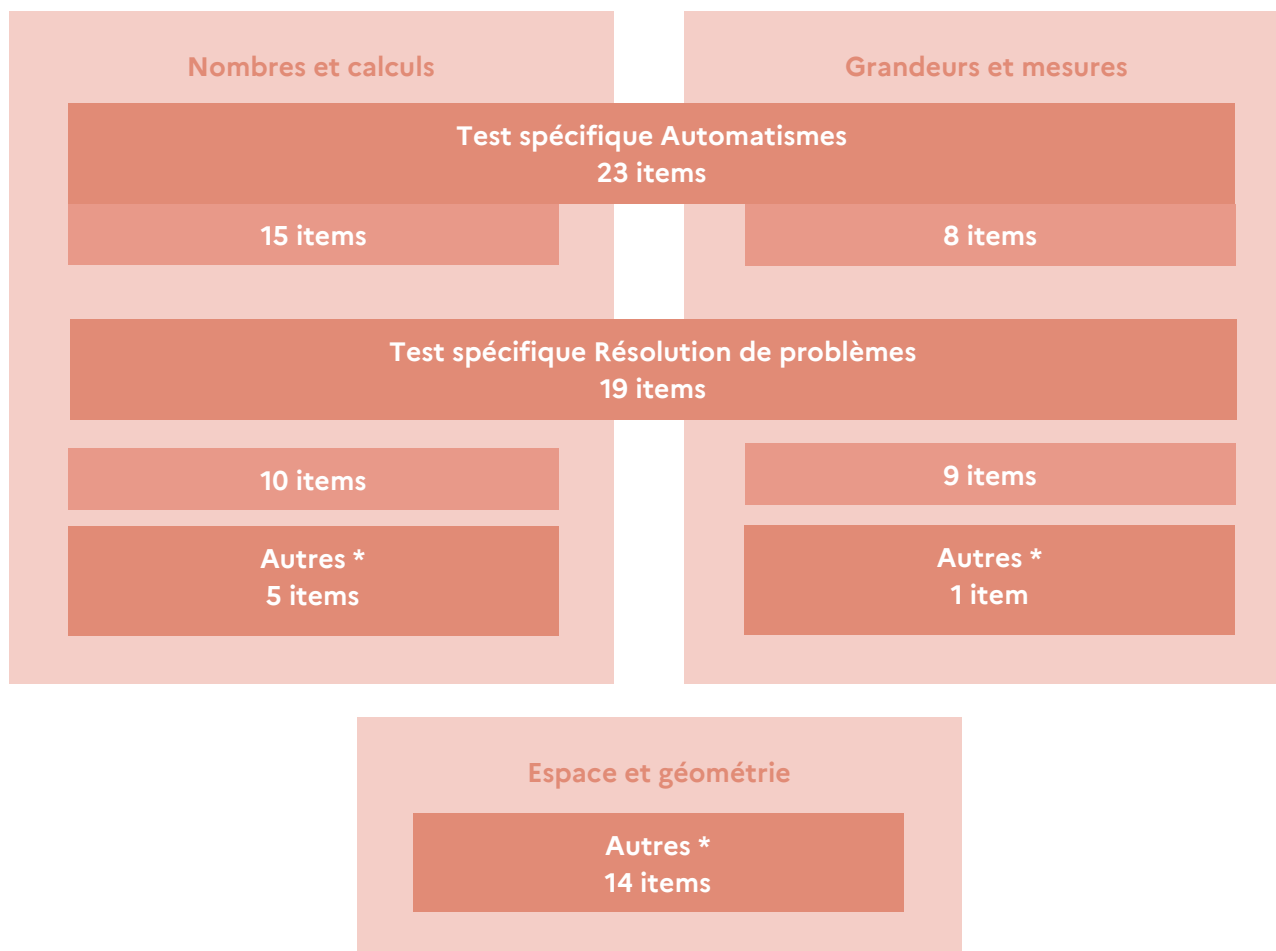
Nombres et calculs

Grandeurs et mesures

Test spécifique Automatismes
23 items

15 items

8 items

Test spécifique Résolution de problèmes
19 items

10 items

9 items

Autres *
5 items

Autres *
1 item

Espace et géométrie

Autres *
14 items